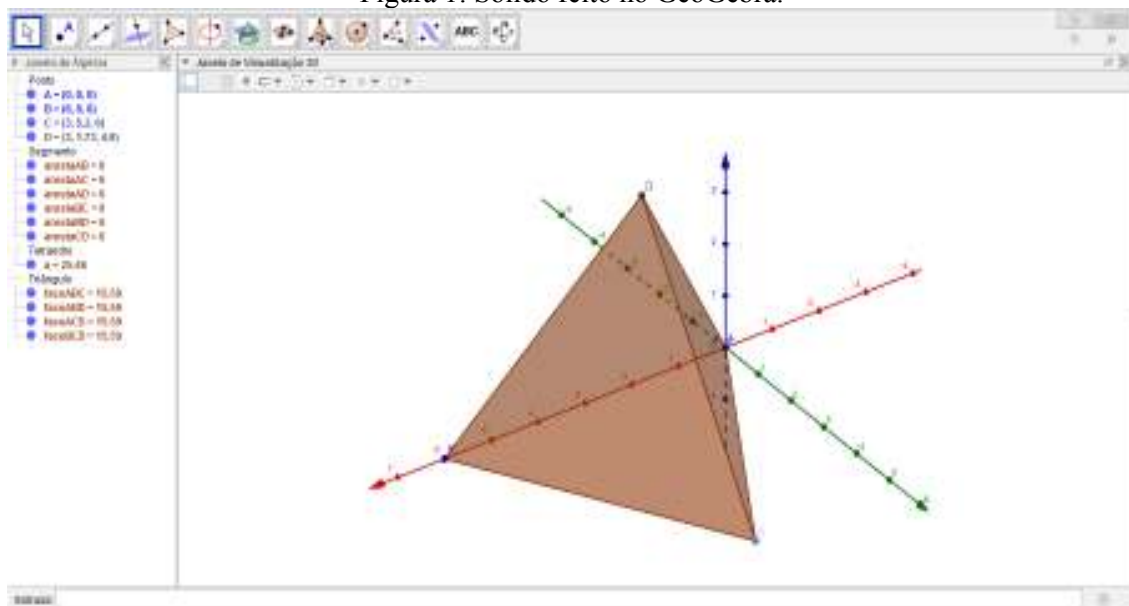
Figura 1: Sólido feito no GeoGebra.

Janela de Álgebra

Ponto
A = (0, 0, 0)
B = (6, 0, 0)
C = (3, 5.2, 0)
D = (3, 1.73, 4.9)

Segmento
arestaAB = 6
arestaAC = 6
arestaAD = 6
arestaBC = 6
arestaBD = 6
arestaCD = 6

Tetraedro
a = 25.46

Triângulo
faceABC = 15.59
faceABD = 15.59
faceACD = 15.59
faceBCD = 15.59

Janela de Visualização 3D

D

Entrada: